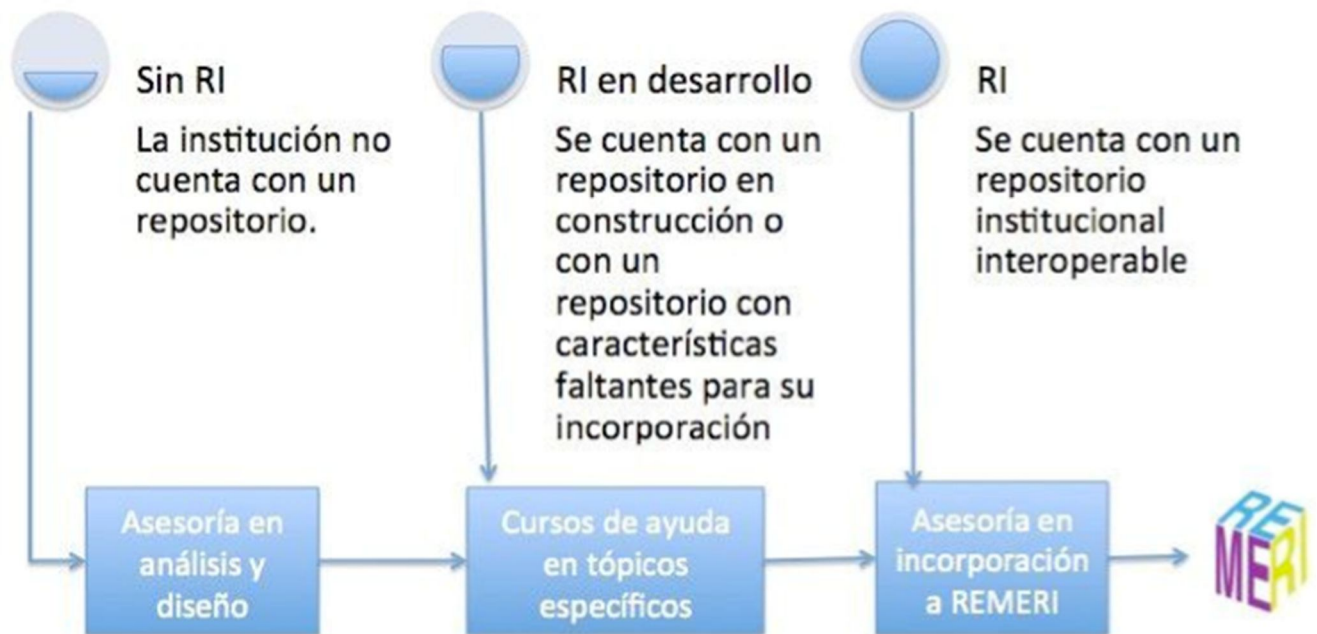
Sin RI

La institución no cuenta con un repositorio.

RI en desarrollo

Se cuenta con un repositorio en construcción o con un repositorio con características faltantes para su incorporación

RI

Se cuenta con un repositorio institucional interoperable

Asesoría en análisis y diseño

Cursos de ayuda en tópicos específicos

Asesoría en incorporación a REMERI

REMERI